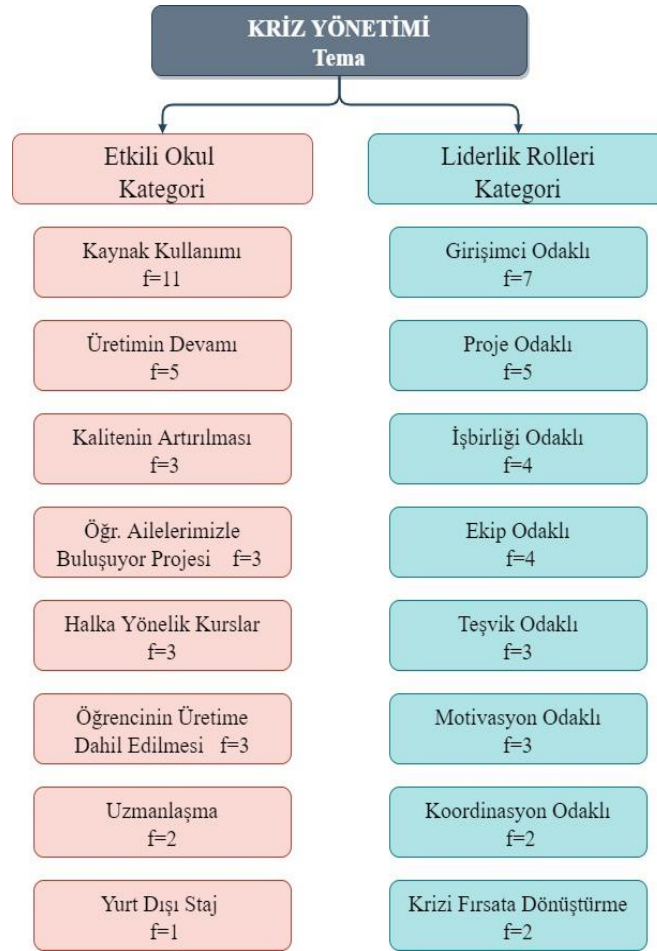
KRİZ YÖNETİMİ
Tema

Etkili Okul
Kategori

Kaynak Kullanımı
f=11

Üretimin Devamı
f=5

Kalitenin Artırılması
f=3

Öğr. Ailelerimizle Buluşuyor Projesi f=3

Halka Yönelik Kurslar
f=3

Öğrencinin Üretime Dahil Edilmesi f=3

Uzmanlaşma
f=2

Yurt Dışı Staj
f=1

Liderlik Rolleri
Kategori

Girişimci Odaklı
f=7

Proje Odaklı
f=5

İşbirliği Odaklı
f=4

Ekip Odaklı
f=4

Teşvik Odaklı
f=3

Motivasyon Odaklı
f=3

Koordinasyon Odaklı
f=2

Krizi Fırsata Dönüştürme
f=2